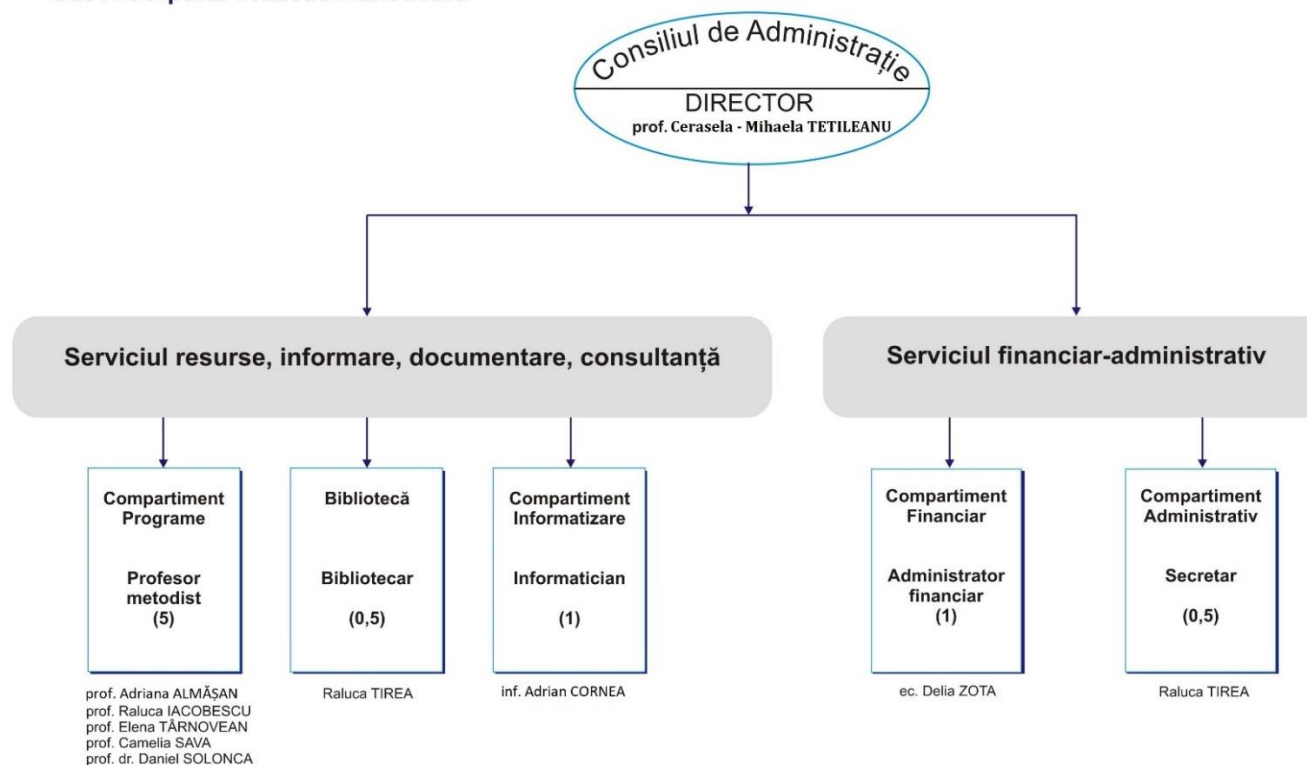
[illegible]

Consiliul de Administrație

DIRECTOR
prof. Cerasela - Mihaela TETILEANU

Serviciul resurse, informare, documentare, consultanță

Serviciul financiar-administrativ

Compartiment Programe

Profesor metodist
(5)

prof. Adriana ALMĂȘAN
prof. Raluca IACOBESCU
prof. Elena TÂRNOVEAN
prof. Camelia SAVA
prof. dr. Daniel SOLONCA

Bibliotecă

Bibliotecar

(0,5)

Raluca TIREA

Compartiment Informatizare

Informatician

(1)

inf. Adrian CORNEA

Compartiment Financiar

Administrator financiar
(1)

ec. Delia ZOTA

Compartiment Administrativ

Secretar

(0,5)

Raluca TIREA